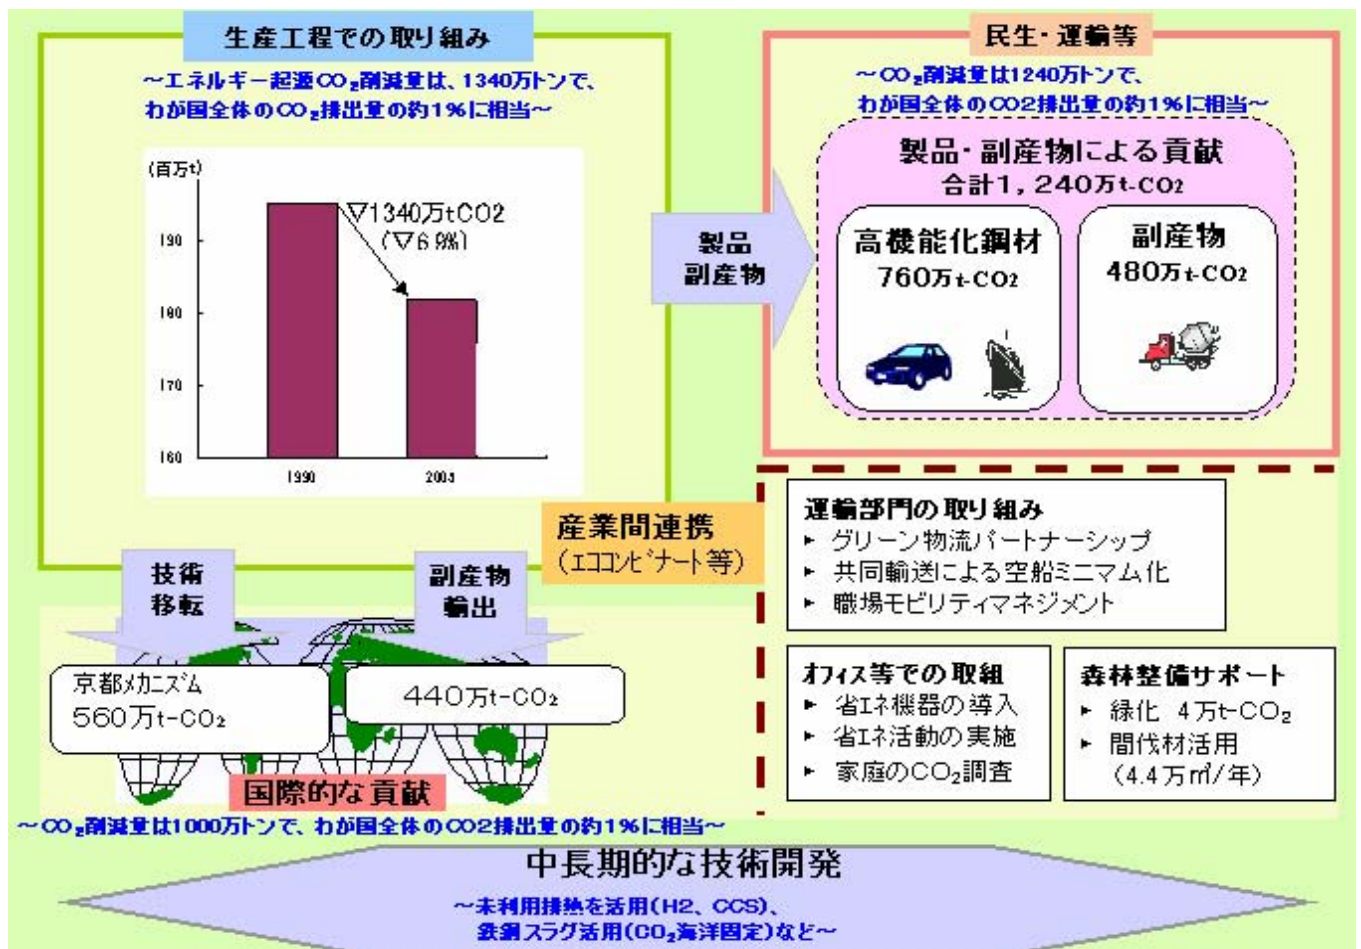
生産工程での取り組み

~エネルギー起源$CO_2$削減量は、1340万トンで、わが国全体の$CO_2$排出量の約1%に相当~

(百万t)

190
180
170
160

▽1340万tCO2
(▽6.9%)

1990
2003

製品
副産物

民生・運輸等

~$CO_2$削減量は1240万トンで、わが国全体のCO2排出量の約1%に相当~

製品・副産物による貢献
合計1,240万t-CO2

高機能化鋼材
760万t-CO2

副産物
480万t-CO2

産業間連携
(エココンビナート等)

技術
移転

副産物
輸出

京都メカニズム
560万t-$CO_2$

440万t-$CO_2$

国際的な貢献

~$CO_2$削減量は1000万トンで、わが国全体のCO2排出量の約1%に相当~

運輸部門の取り組み
▸ グリーン物流パートナーシップ
▸ 共同輸送による空船ミニマム化
▸ 職場モビリティマネジメント

オフィス等での取組
▸ 省エネ機器の導入
▸ 省エネ活動の実施
▸ 家庭の$CO_2$調査

森林整備サポート
▸ 緑化 4万t-$CO_2$
▸ 間伐材活用
(4.4万㎥/年)

中長期的な技術開発

~未利用排熱を活用(H2、CCS)、鉄鋼スラグ活用($CO_2$海洋固定)など~